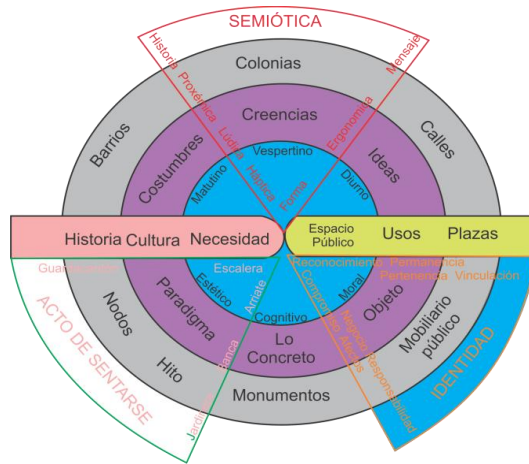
SEMIÓTICA
Historia Proxémica
Mensaje
Colonias
Barrios
Calles
Creencias
Costumbres
Ideas
Lúdica
Háptica
Ergonomía
Vespertino
Matutino
Diurno
Forma
Historia Cultura Necesidad
Espacio Público
Usos
Plazas
Guardianes
Reconocimiento
Permanencia
Pertenencia
Vinculación
ACTO DE SENTARSE
Nodos
Paradigma
Escalera
Estético
Arraigo
Cognitivo
Moral
Compromiso
Objeto
Mobiliario público
Hito
Banca
Lo Concreto
Negocio
Responsabilidad
IDENTIDAD
Monumentos
Jardinera
Arriate